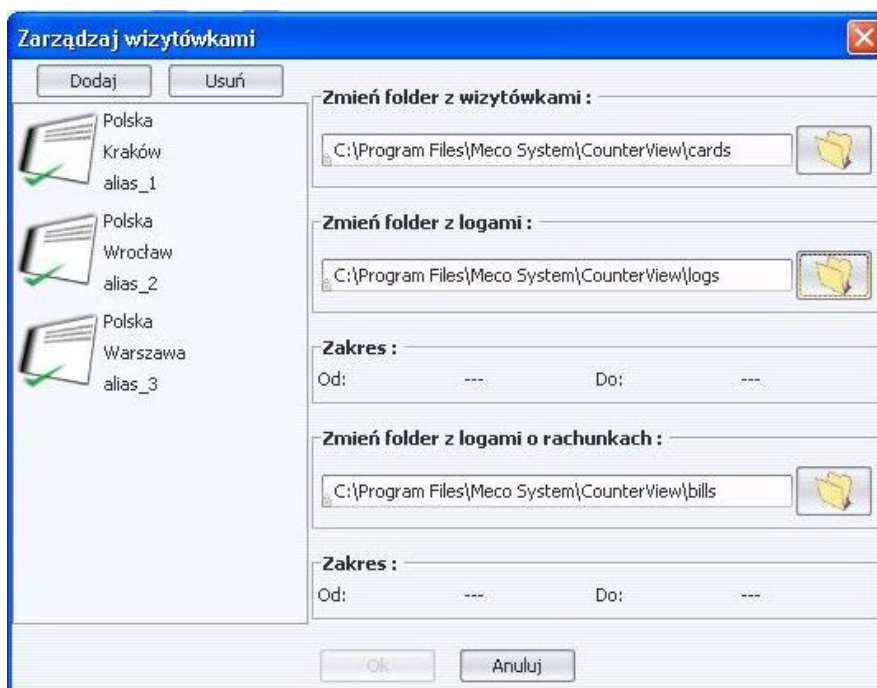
Zarządzaj wizytówkami

Dodaj
Usuń

Polska
Kraków
alias_1

Polska
Wrocław
alias_2

Polska
Warszawa
alias_3

Zmień folder z wizytówkami :
C:\Program Files\Meco System\CounterView\cards

Zmień folder z logami :
C:\Program Files\Meco System\CounterView\logs

Zakres :
Od: --- Do: ---

Zmień folder z logami o rachunkach :
C:\Program Files\Meco System\CounterView\bills

Zakres :
Od: --- Do: ---

Ok
Anuluj